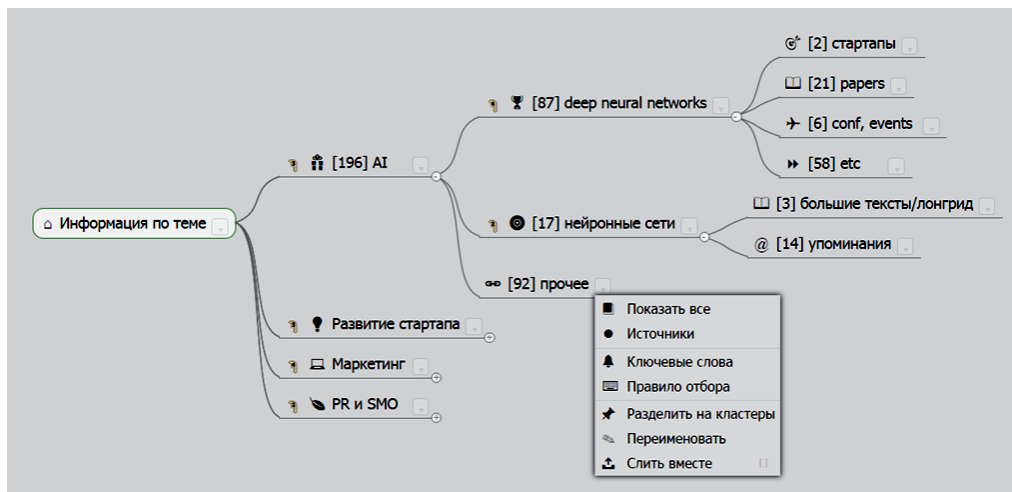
Информация по теме

[196] AI

[87] deep neural networks

[2] стартапы

[21] papers

[6] conf, events

[58] etc

[17] нейронные сети

[3] большие тексты/лонгрид

[14] упоминания

[92] прочее

Показать все
Источники
Ключевые слова
Правило отбора
Разделить на кластеры
Переименовать
Слить вместе

Развитие стартапа

Маркетинг

PR и SMO